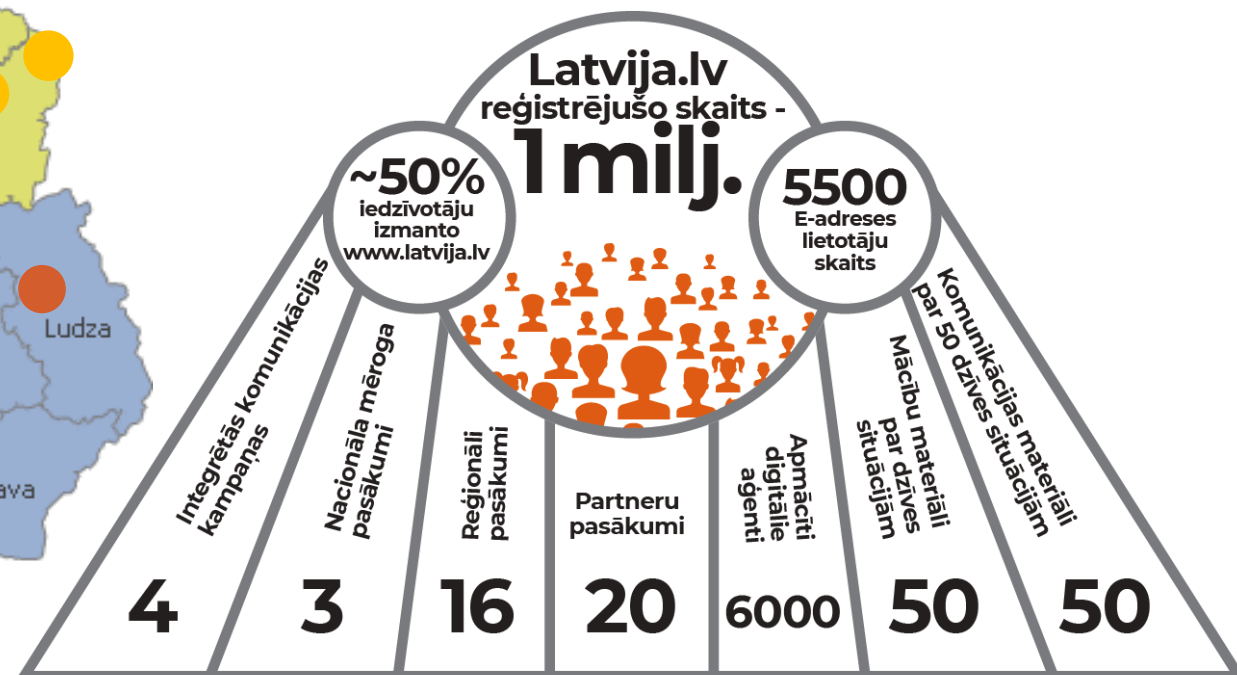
Ludza

ava

Latvija.lv reģistrējušo skaits - 1 milj.

~50% iedzīvotāju izmanto www.latvija.lv

5500 E-adreses lietotāju skaits

Integrētās komunikācijas kampaņas
4

Nacionāla mēroga pasākumi
3

Reģionāli pasākumi
16

Partneru pasākumi
20

Apmācīti digitālie aģenti
6000

Mācību materiāli par dzīves situācijām
50

Komunikācijas materiāli par 50 dzīves situācijām
50